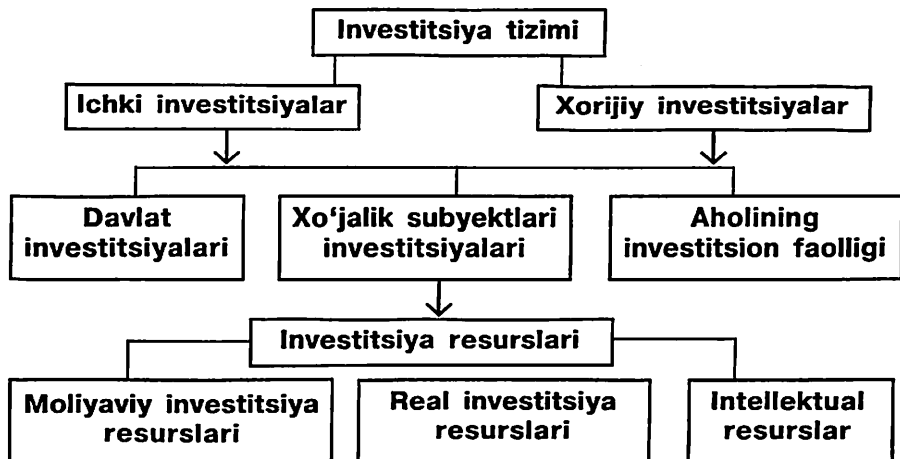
Investitsiya tizimi

Ichki investitsiyalar

Xorijiy investitsiyalar

Davlat investitsiyalari

Xo‘jalik subyektlari investitsiyalari

Aholining investitsion faolligi

Investitsiya resurslari

Moliyaviy investitsiya resurslari

Real investitsiya resurslari

Intellektual resurslar